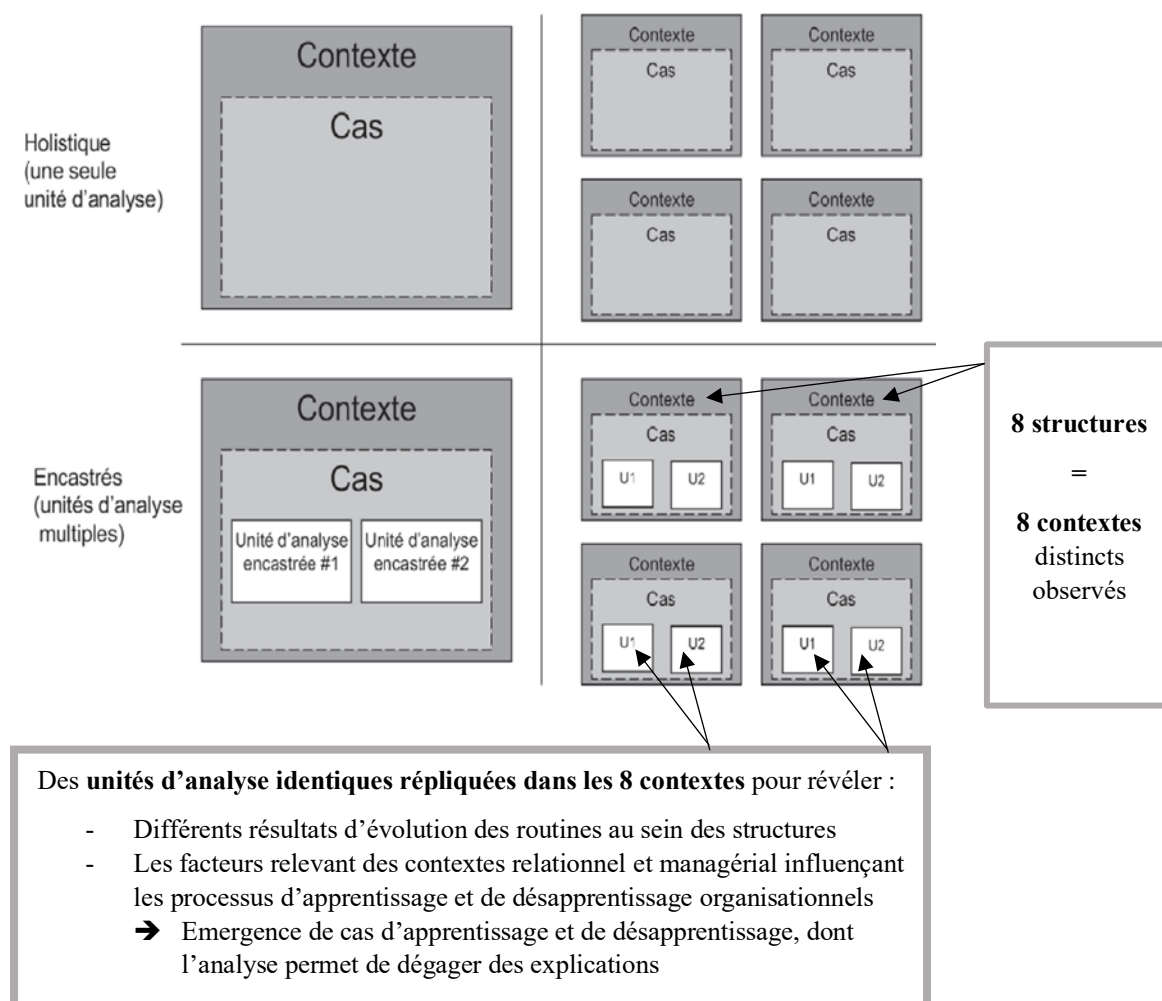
Holistique (une seule unité d'analyse)

Contexte

Cas

Contexte

Cas

Contexte

Cas

Contexte

Cas

Contexte

Cas

Encastrés (unités d'analyse multiples)

Contexte

Cas

Unité d'analyse encastrée #1

Unité d'analyse encastrée #2

Contexte

Cas

U1

U2

Contexte

Cas

U1

U2

Contexte

Cas

U1

U2

Contexte

Cas

U1

U2

**8 structures**

=

**8 contextes** distincts observés

Des **unités d'analyse identiques répliquées dans les 8 contextes** pour révéler :

- Différents résultats d'évolution des routines au sein des structures
- Les facteurs relevant des contextes relationnel et managérial influençant les processus d'apprentissage et de désapprentissage organisationnels
  ➔ Emergence de cas d'apprentissage et de désapprentissage, dont l'analyse permet de dégager des explications